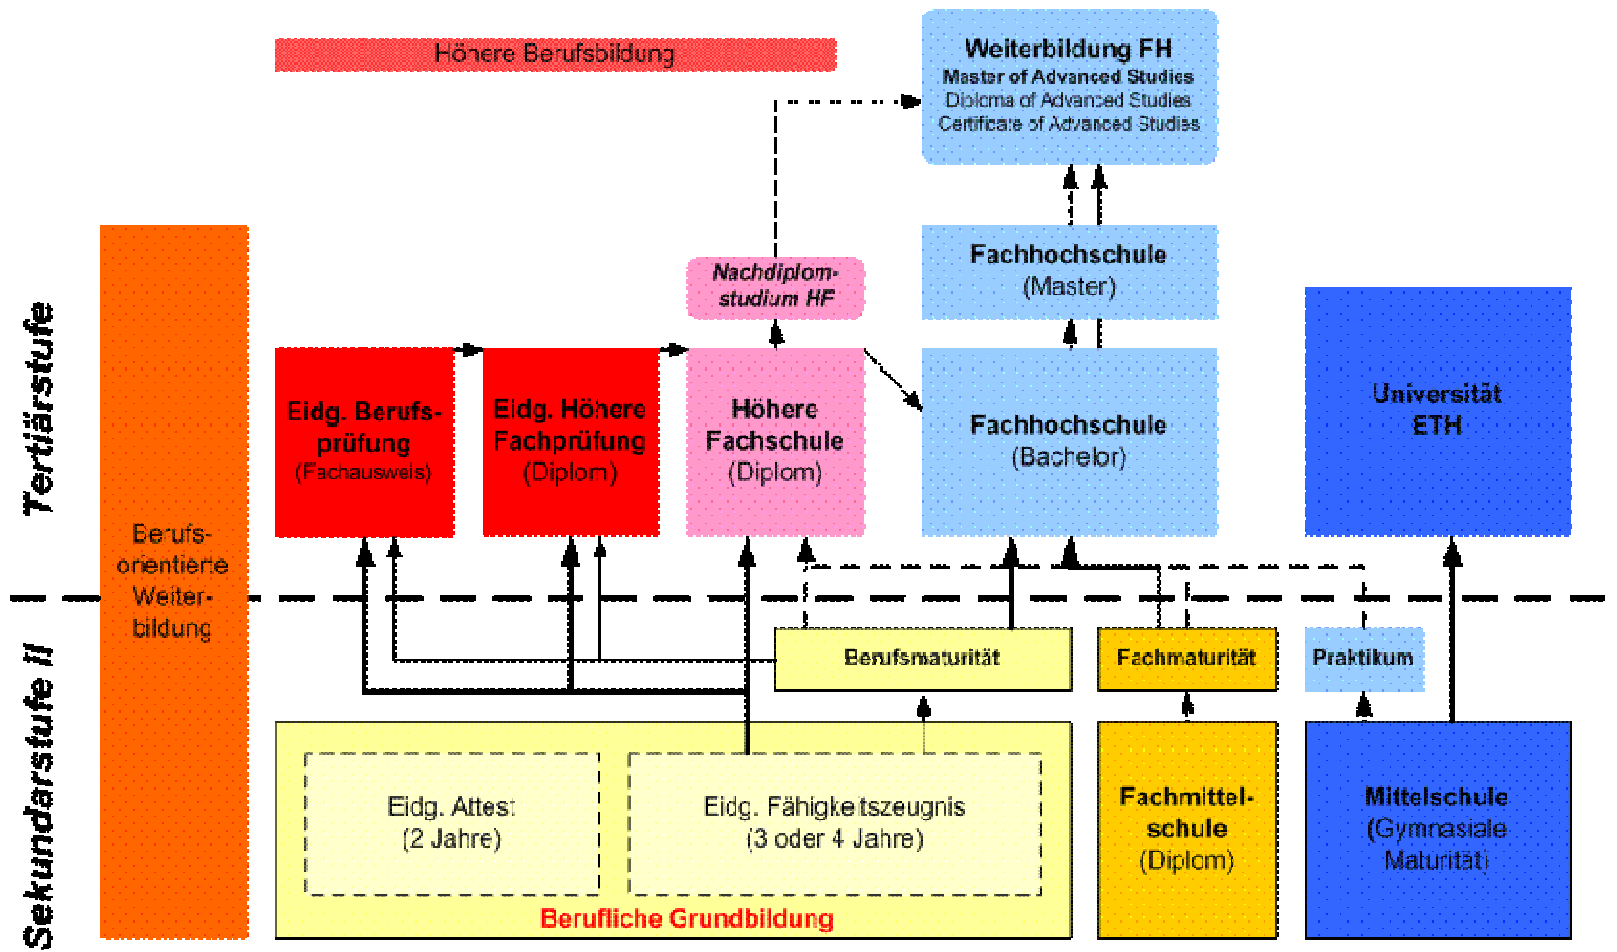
Höhere Berufsbildung

Weiterbildung FH
Master of Advanced Studies
Diploma of Advanced Studies
Certificate of Advanced Studies

Tertiärstufe

Berufs-orientierte Weiter-bildung

Nachdiplom-studium HF

Fachhochschule
(Master)

Universität
ETH

Eidg. Berufs-prüfung
(Fachausweis)

Eidg. Höhere Fachprüfung
(Diplom)

Höhere Fachschule
(Diplom)

Fachhochschule
(Bachelor)

Sekundarstufe II

Berufsmaturität

Fachmaturität

Praktikum

Eidg. Attest
(2 Jahre)

Eidg. Fähigkeitszeugnis
(3 oder 4 Jahre)

Berufliche Grundbildung

Fachmittel-schule
(Diplom)

Mittelschule
(Gymnasiale Maturität)